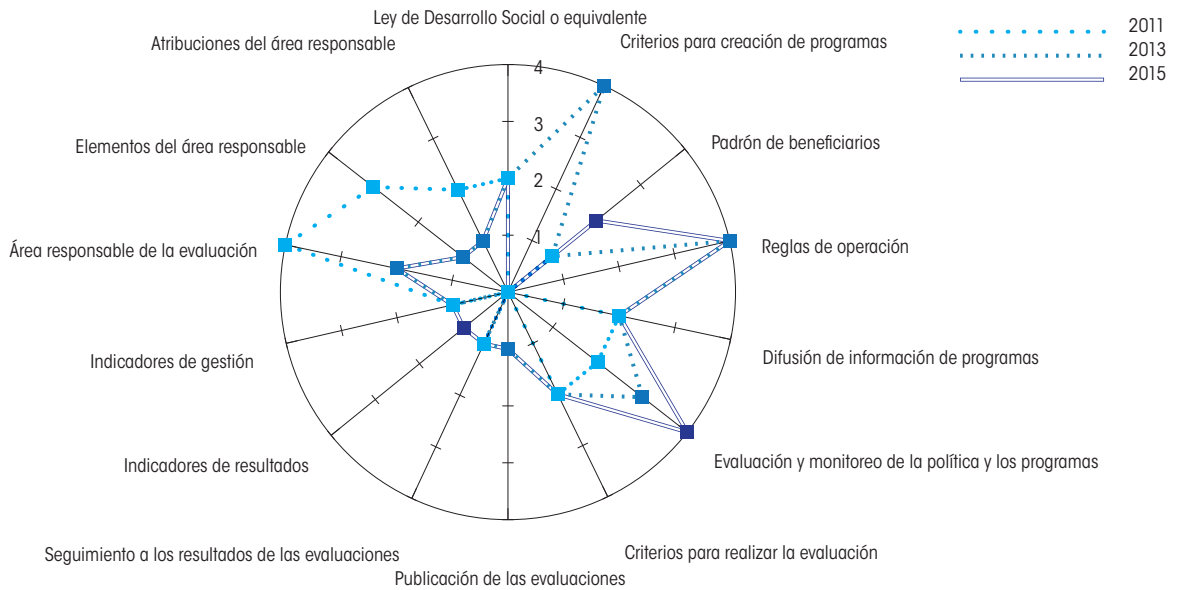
Ley de Desarrollo Social o equivalente
Criterios para creación de programas
Padrón de beneficiarios
Reglas de operación
Difusión de información de programas
Evaluación y monitoreo de la política y los programas
Criterios para realizar la evaluación
Publicación de las evaluaciones
Seguimiento a los resultados de las evaluaciones
Indicadores de resultados
Indicadores de gestión
Área responsable de la evaluación
Elementos del área responsable
Atribuciones del área responsable

4
3
2
1

2011
2013
2015